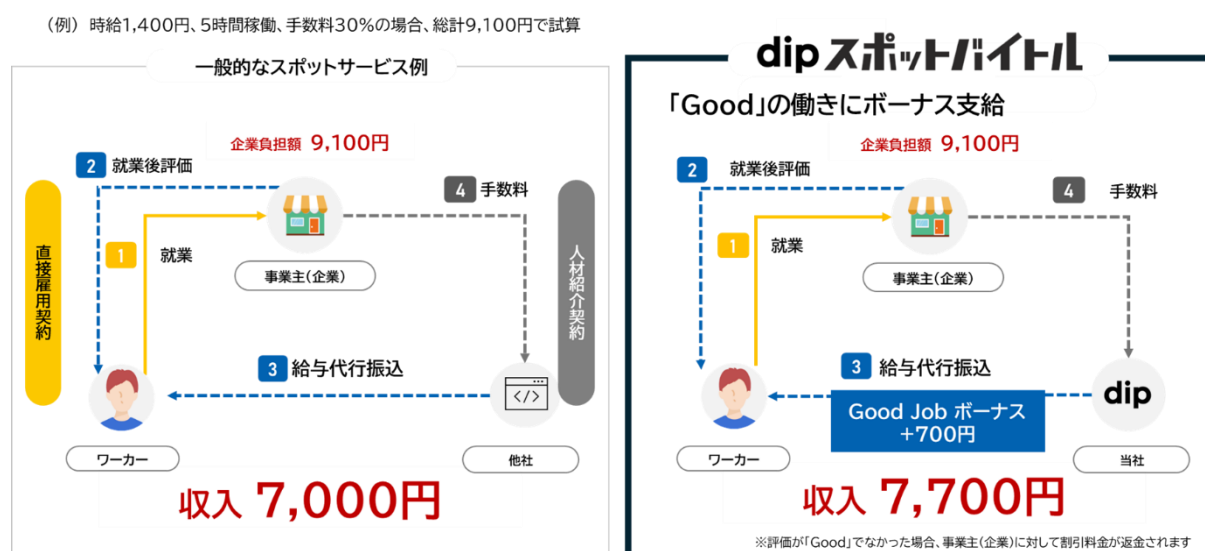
（例）時給1,400円、5時間稼働、手数料30%の場合、総計9,100円で試算

一般的なスポットサービス例

企業負担額 9,100円

2 就業後評価

4 手数料

直接雇用契約

1 就業

事業主（企業）

人材紹介契約

3 給与代行振込

ワーカー

他社

収入 7,000円

dip スポットバイトル

「Good」の働きにボーナス支給

企業負担額 9,100円

2 就業後評価

4 手数料

1 就業

事業主（企業）

3 給与代行振込

dip

Good Job ボーナス +700円

ワーカー

当社

収入 7,700円

※評価が「Good」でなかった場合、事業主（企業）に対して割引料金が返金されます